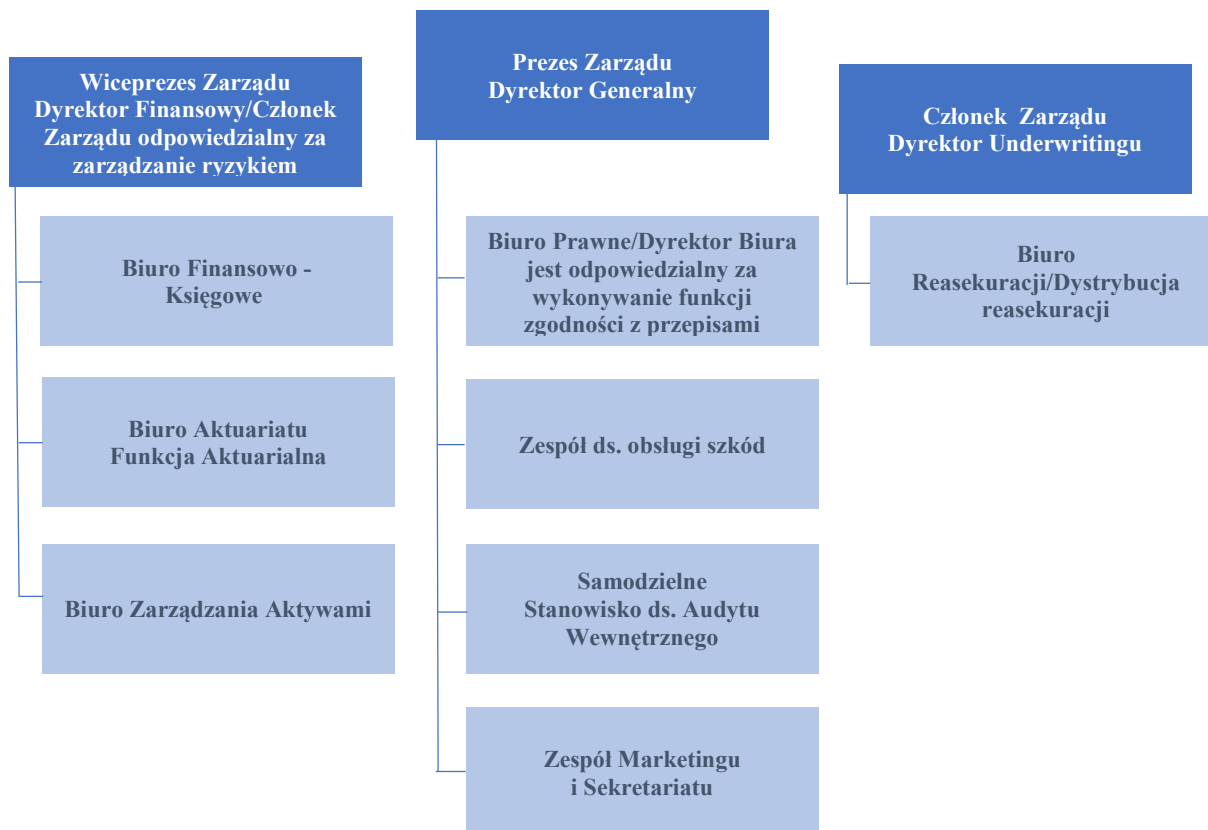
Wiceprezes Zarządu
Dyrektor Finansowy/Członek Zarządu odpowiedzialny za zarządzanie ryzykiem

Biuro Finansowo - Księgowe

Biuro Aktuariatu
Funkcja Aktuarialna

Biuro Zarządzania Aktywami

Prezes Zarządu
Dyrektor Generalny

Biuro Prawne/Dyrektor Biura jest odpowiedzialny za wykonywanie funkcji zgodności z przepisami

Zespół ds. obsługi szkód

Samodzielne
Stanowisko ds. Audytu Wewnętrznego

Zespół Marketingu
i Sekretariatu

Członek Zarządu
Dyrektor Underwritingu

Biuro
Reasekuracji/Dystrybucja reasekuracji